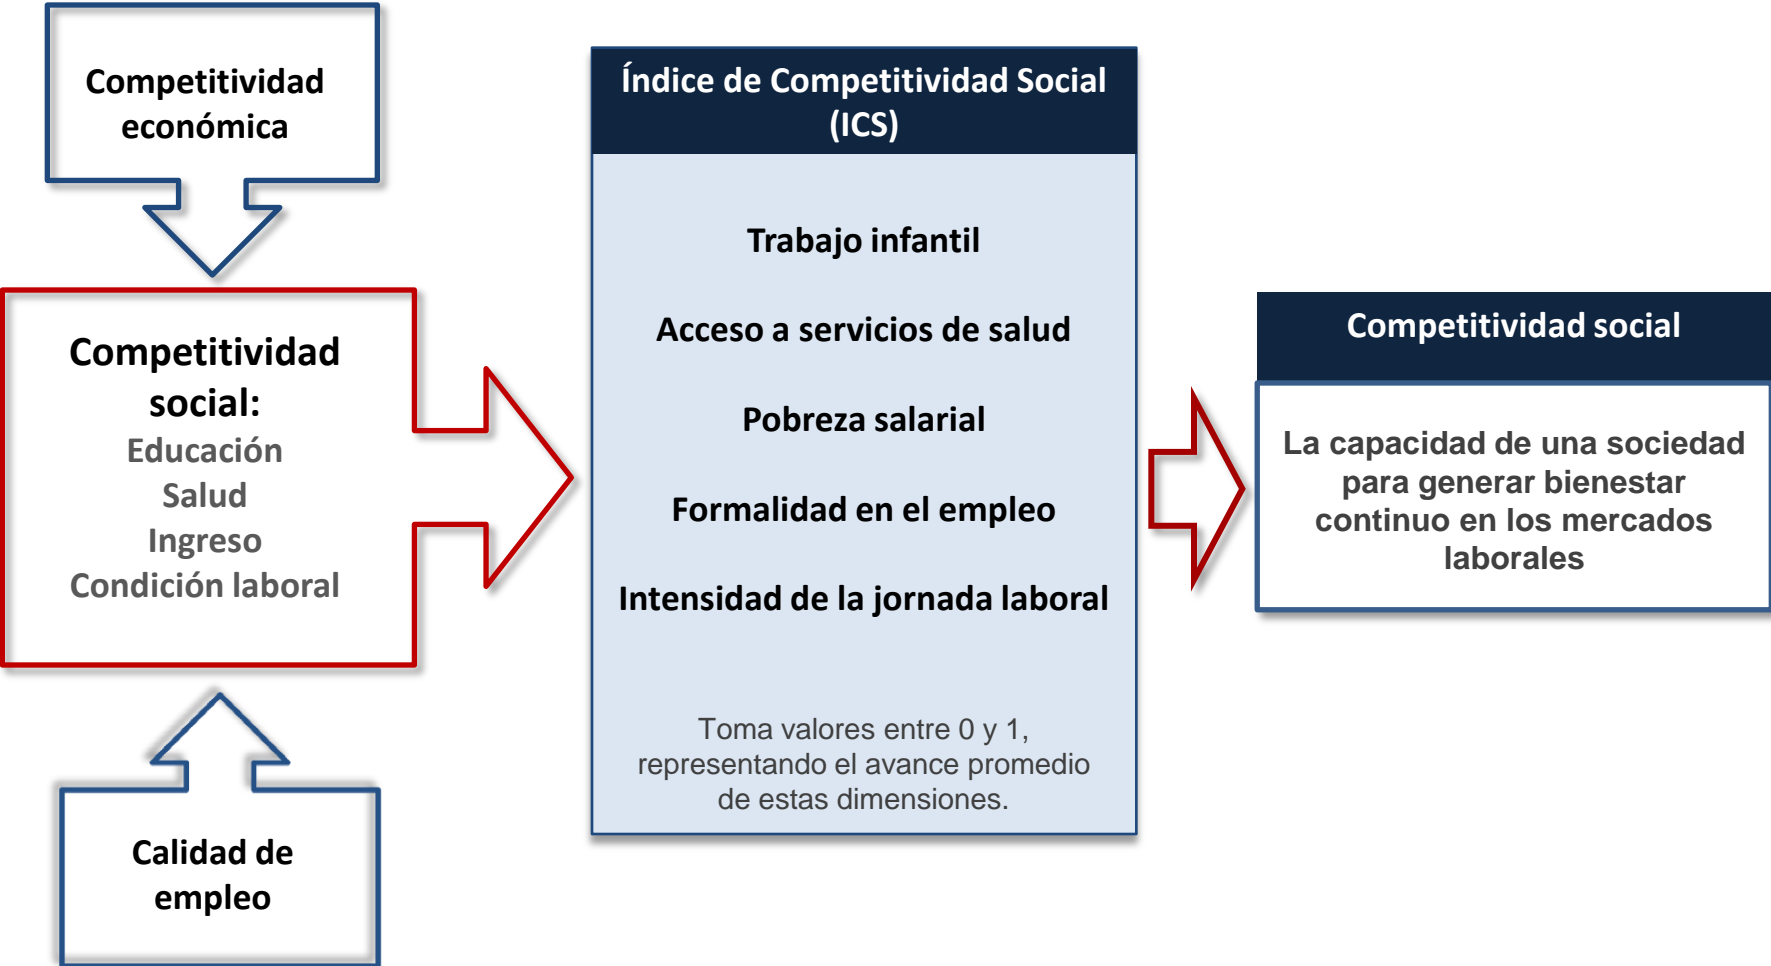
Competitividad económica

Competitividad social:
Educación
Salud
Ingreso
Condición laboral

Calidad de empleo

Índice de Competitividad Social (ICS)

Trabajo infantil

Acceso a servicios de salud

Pobreza salarial

Formalidad en el empleo

Intensidad de la jornada laboral

Toma valores entre 0 y 1, representando el avance promedio de estas dimensiones.

Competitividad social

La capacidad de una sociedad para generar bienestar continuo en los mercados laborales